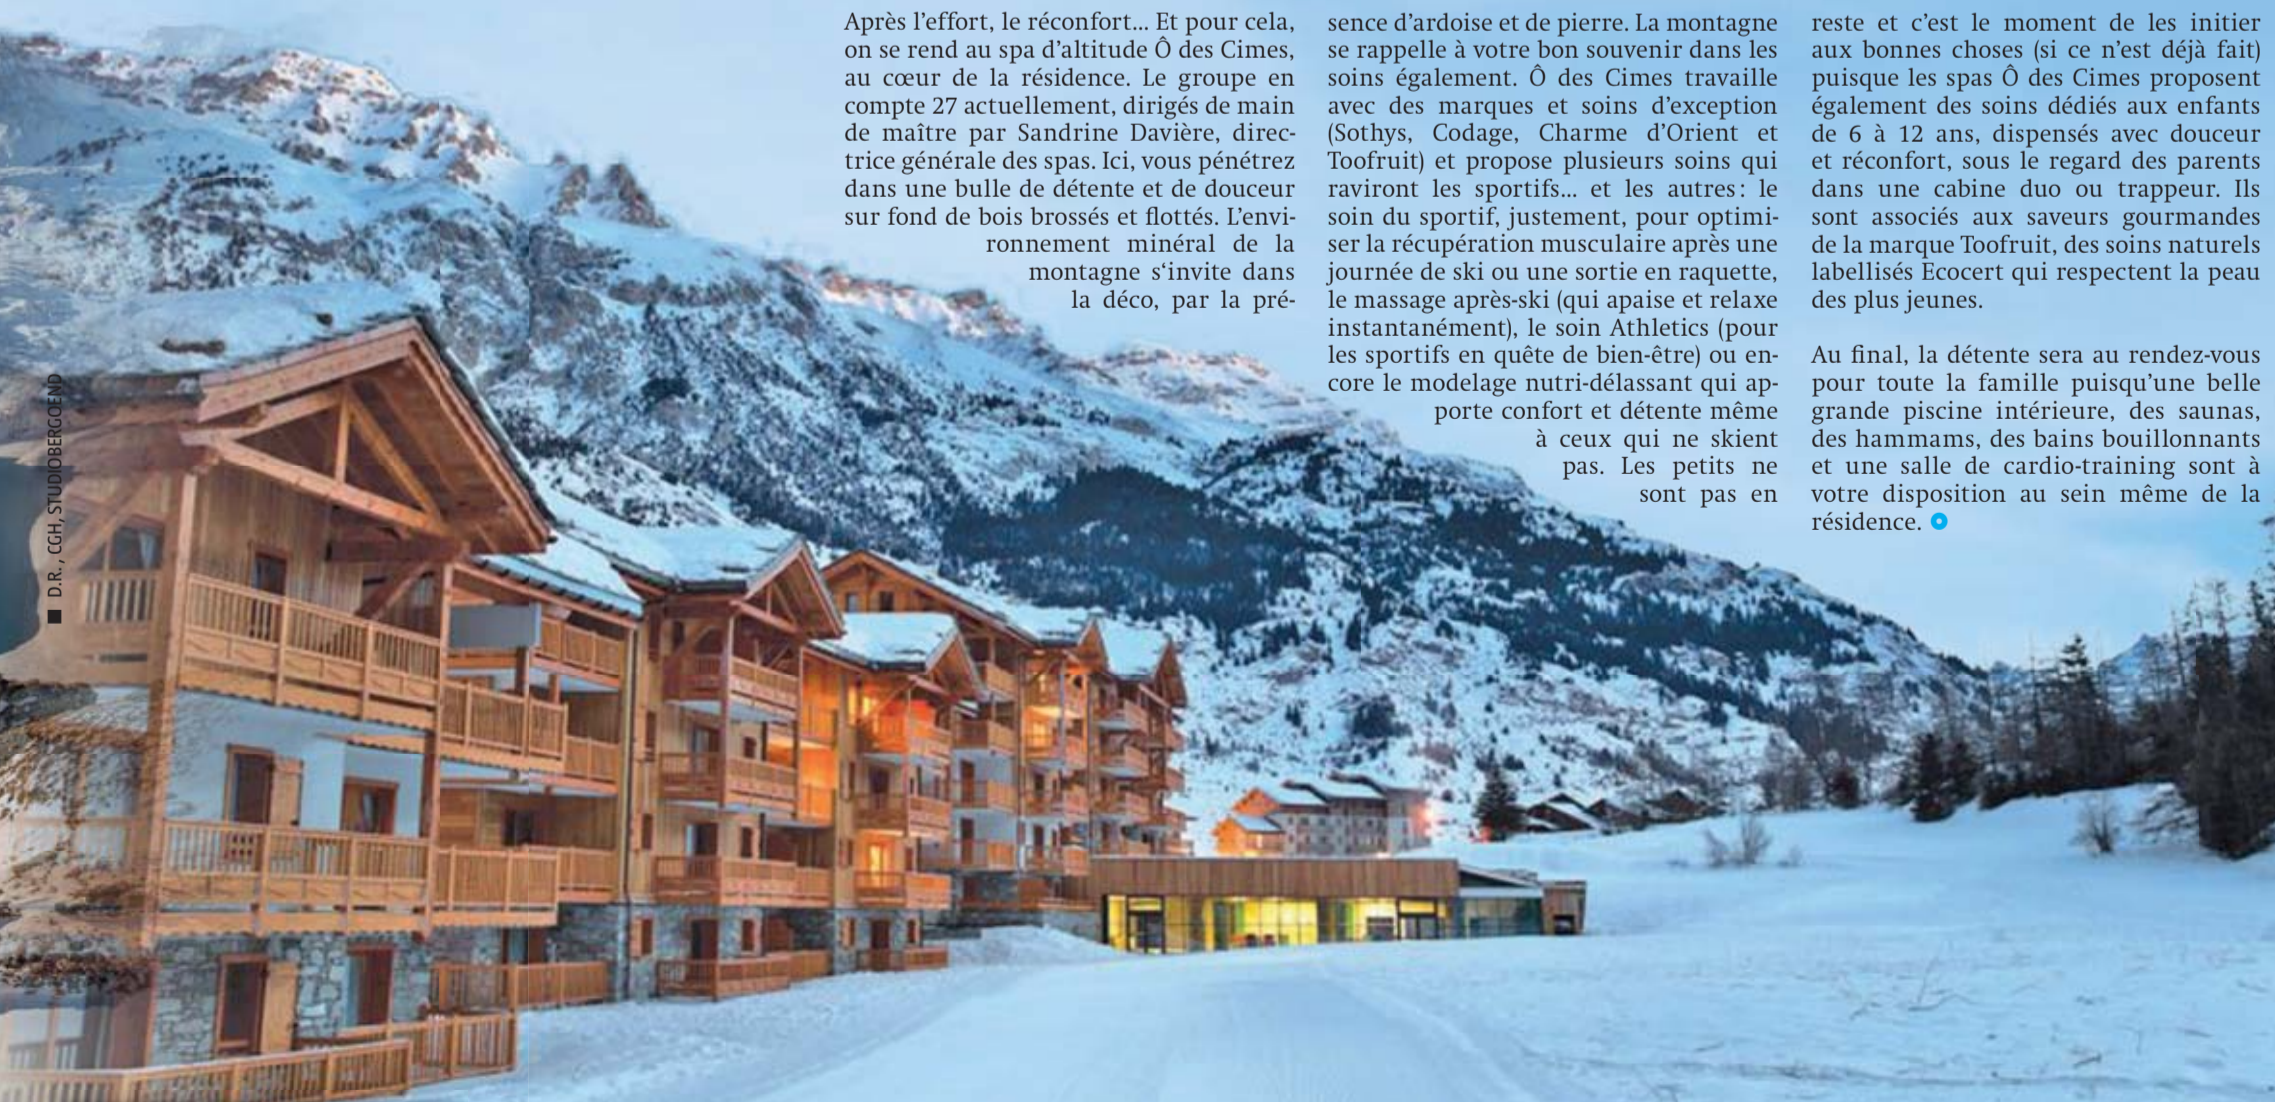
D.R., CGH, STUDIOBERGOEND

Après l'effort, le réconfort… Et pour cela, on se rend au spa d'altitude Ô des Cimes, au cœur de la résidence. Le groupe en compte 27 actuellement, dirigés de main de maître par Sandrine Davière, directrice générale des spas. Ici, vous pénétrez dans une bulle de détente et de douceur sur fond de bois brossés et flottés. L'environnement minéral de la montagne s'invite dans la déco, par la présence d'ardoise et de pierre. La montagne se rappelle à votre bon souvenir dans les soins également. Ô des Cimes travaille avec des marques et soins d'exception (Sothys, Codage, Charme d'Orient et Toofruit) et propose plusieurs soins qui raviront les sportifs… et les autres : le soin du sportif, justement, pour optimiser la récupération musculaire après une journée de ski ou une sortie en raquette, le massage après-ski (qui apaise et relaxe instantanément), le soin Athletics (pour les sportifs en quête de bien-être) ou encore le modelage nutri-délassant qui apporte confort et détente même à ceux qui ne skient pas. Les petits ne sont pas en reste et c'est le moment de les initier aux bonnes choses (si ce n'est déjà fait) puisque les spas Ô des Cimes proposent également des soins dédiés aux enfants de 6 à 12 ans, dispensés avec douceur et réconfort, sous le regard des parents dans une cabine duo ou trappeur. Ils sont associés aux saveurs gourmandes de la marque Toofruit, des soins naturels labellisés Ecocert qui respectent la peau des plus jeunes.

Au final, la détente sera au rendez-vous pour toute la famille puisqu'une belle grande piscine intérieure, des saunas, des hammams, des bains bouillonnants et une salle de cardio-training sont à votre disposition au sein même de la résidence.